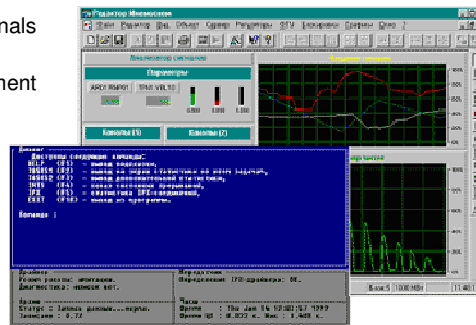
nals

ment

Редактор Мониторов

Файл Редактор Вид Объект Курсор Редакторы DFT Дескрипторы Сервис Окно ?

Измеритель сигналов

Индикаторы

ARC1 ВЫХОД

Каналы (1)

Каналы (2)

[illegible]

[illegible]

Доступны следующие команды:

HELP (F1) - вывод подсказки,

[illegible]

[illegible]

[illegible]

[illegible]

EXIT (F10) - выход из программы.

Команда : 1

Драйвер

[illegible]

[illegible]

Время

Статус : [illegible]

Запись : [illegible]

Загрузчик

Определение DFT-драйвера: OK.

Часы

Время : Thu Jan 14 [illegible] 1999

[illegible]

Блок 5 1000 МГц

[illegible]